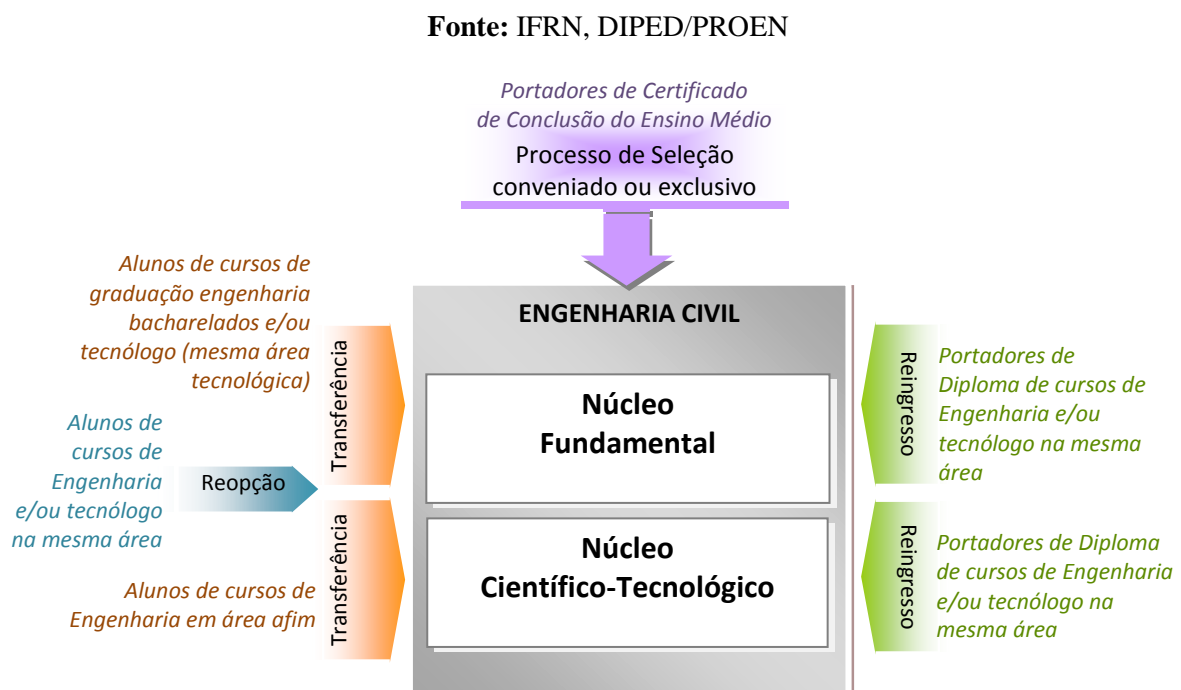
**Fonte:** IFRN, DIPED/PROEN

*Portadores de Certificado de Conclusão do Ensino Médio*

Processo de Seleção conveniado ou exclusivo

*Alunos de cursos de graduação engenharia bacharelados e/ou tecnólogo (mesma área tecnológica)*

Transferência

*Alunos de cursos de Engenharia e/ou tecnólogo na mesma área*

Reopção

Transferência

*Alunos de cursos de Engenharia em área afim*

ENGENHARIA CIVIL

**Núcleo Fundamental**

**Núcleo Científico-Tecnológico**

Reingresso

*Portadores de Diploma de cursos de Engenharia e/ou tecnólogo na mesma área*

Reingresso

*Portadores de Diploma de cursos de Engenharia e/ou tecnólogo na mesma área*